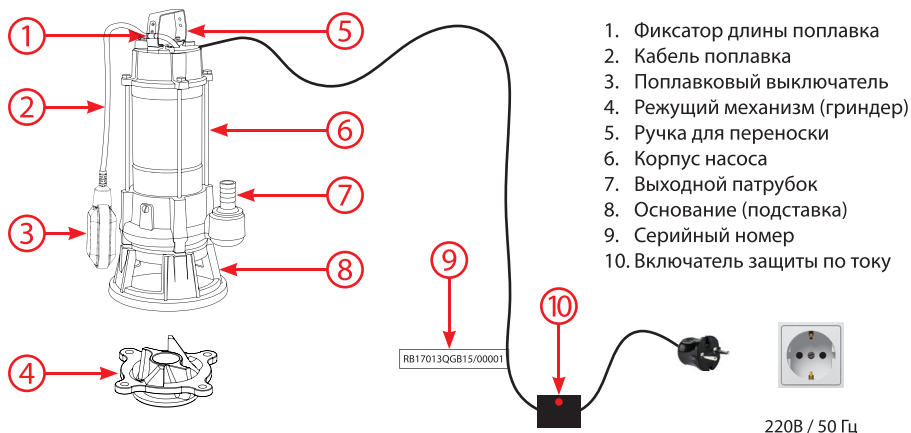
1
2
3
4
5
6
7
8
9
10

RB17013QGB15/00001

220В / 50 Гц

1. Фиксатор длины поплавка
2. Кабель поплавка
3. Поплавковый выключатель
4. Режущий механизм (гриндер)
5. Ручка для переноски
6. Корпус насоса
7. Выходной патрубок
8. Основание (подставка)
9. Серийный номер
10. Включатель защиты по току